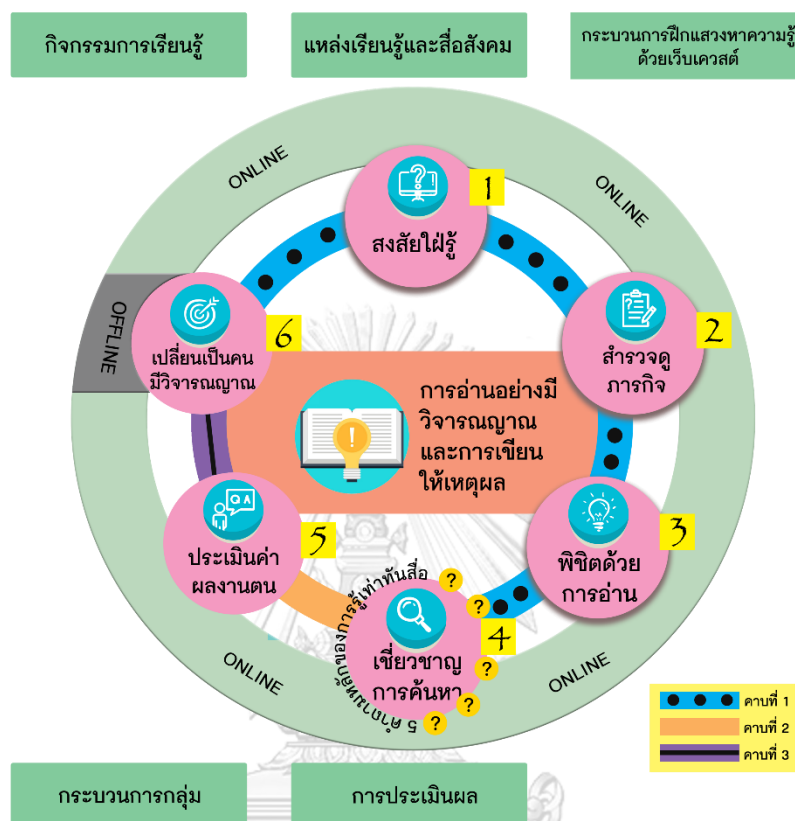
กิจกรรมการเรียนรู้

แหล่งเรียนรู้และสื่อสังคม

กระบวนการฝึกแสวงหาความรู้ด้วยเว็บเควสต์

ONLINE

ONLINE

OFFLINE

1
สงสัยใฝ่รู้

2
สำรวจดูภารกิจ

3
พิชิตด้วยการอ่าน

4
เชี่ยวชาญการค้นหา

5
ประเมินค่าผลงานตน

6
เปลี่ยนเป็นคนมีวิจารณญาณ

การอ่านอย่างมีวิจารณญาณและการเขียนให้เหตุผล

5 ทักษะของการรู้เท่าทันสื่อ

?
?
?
?
?

ONLINE

ONLINE

คาบที่ 1
คาบที่ 2
คาบที่ 3

กระบวนการกลุ่ม

การประเมินผล